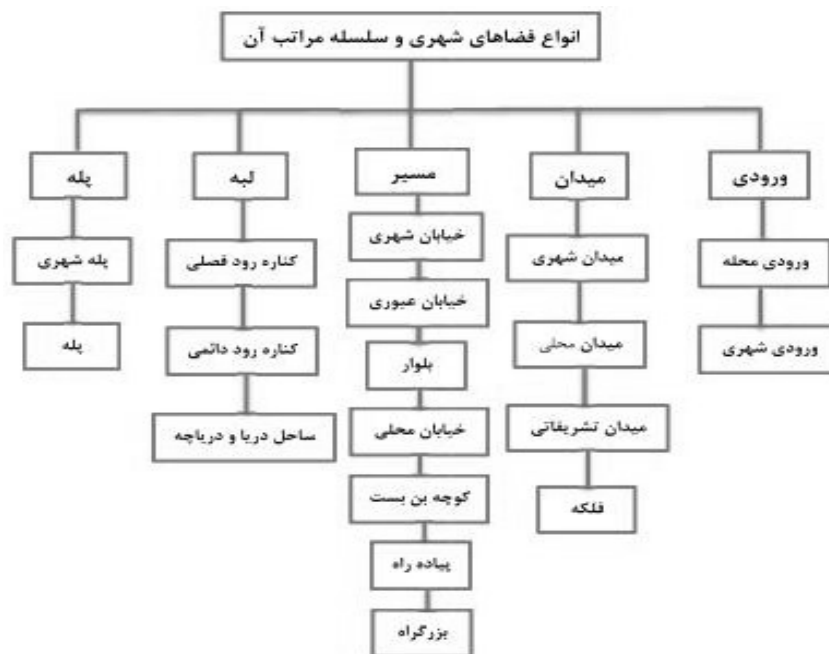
انواع فضاهای شهری و سلسله مراتب آن

ورودی
ورودی محله
ورودی شهری

میدان
میدان شهری
میدان محلی
میدان تشریفاتی
فلکه

مسیر
خیابان شهری
خیابان عبوری
بلوار
خیابان محلی
کوچه بن بست
پیاده راه
بزرگراه

لبه
کناره رود فصلی
کناره رود دائمی
ساحل دریا و دریاچه

پله
پله شهری
پله